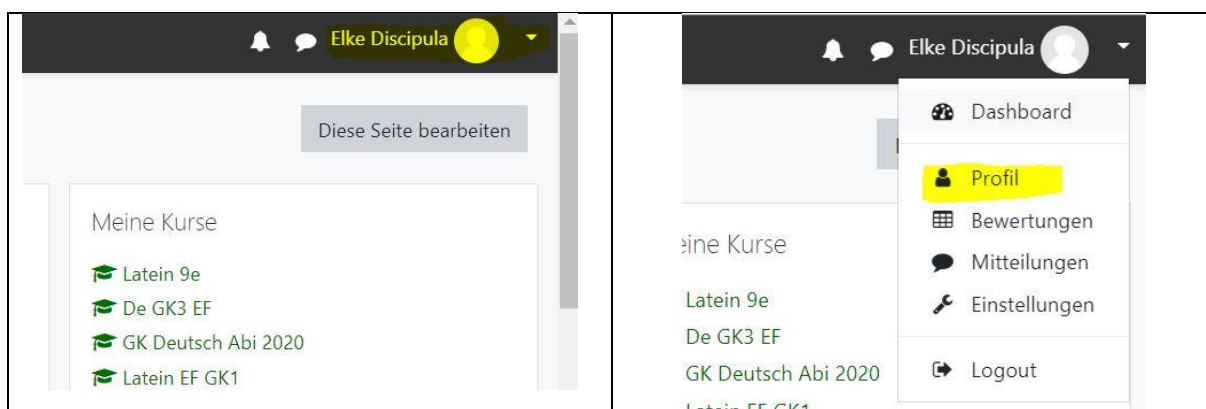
| | |
|---|---|
| Elke Discipula<br><br>Diese Seite bearbeiten<br><br>Meine Kurse<br><br>Latein 9e<br>De GK3 EF<br>GK Deutsch Abi 2020<br>Latein EF GK1 | Elke Discipula<br><br>Dashboard<br>Profil<br>Bewertungen<br>Mitteilungen<br>Einstellungen<br>Logout<br><br>eine Kurse<br><br>Latein 9e<br>De GK3 EF<br>GK Deutsch Abi 2020<br>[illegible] |